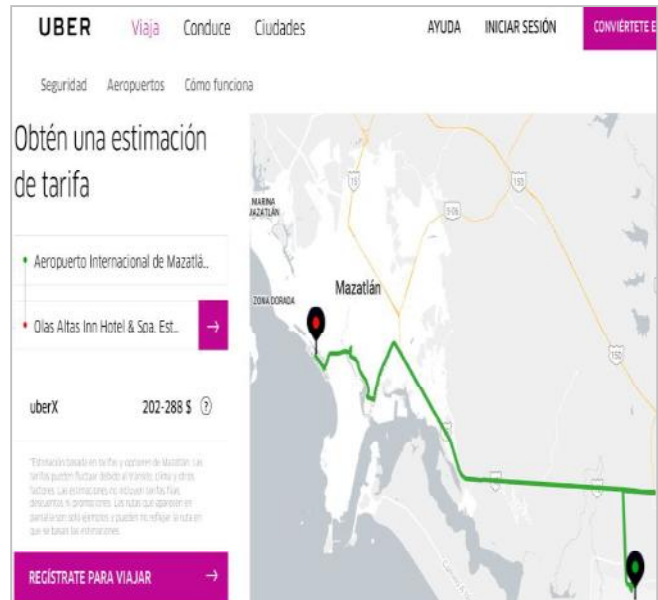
UBER Viaja Conduce Ciudades AYUDA INICIAR SESIÓN CONVIÉRTETE E

Seguridad Aeropuertos Cómo funciona

Obtén una estimación de tarifa

Aeropuerto Internacional de Mazatlá...

Olas Altas Inn Hotel & Spa, Est...

→

uberX 202-288 $ ?

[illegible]

REGÍSTRATE PARA VIAJAR →

MARINA MAZATLÁN

Mazatlán

ZONA DORADA

15

15D

15

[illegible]